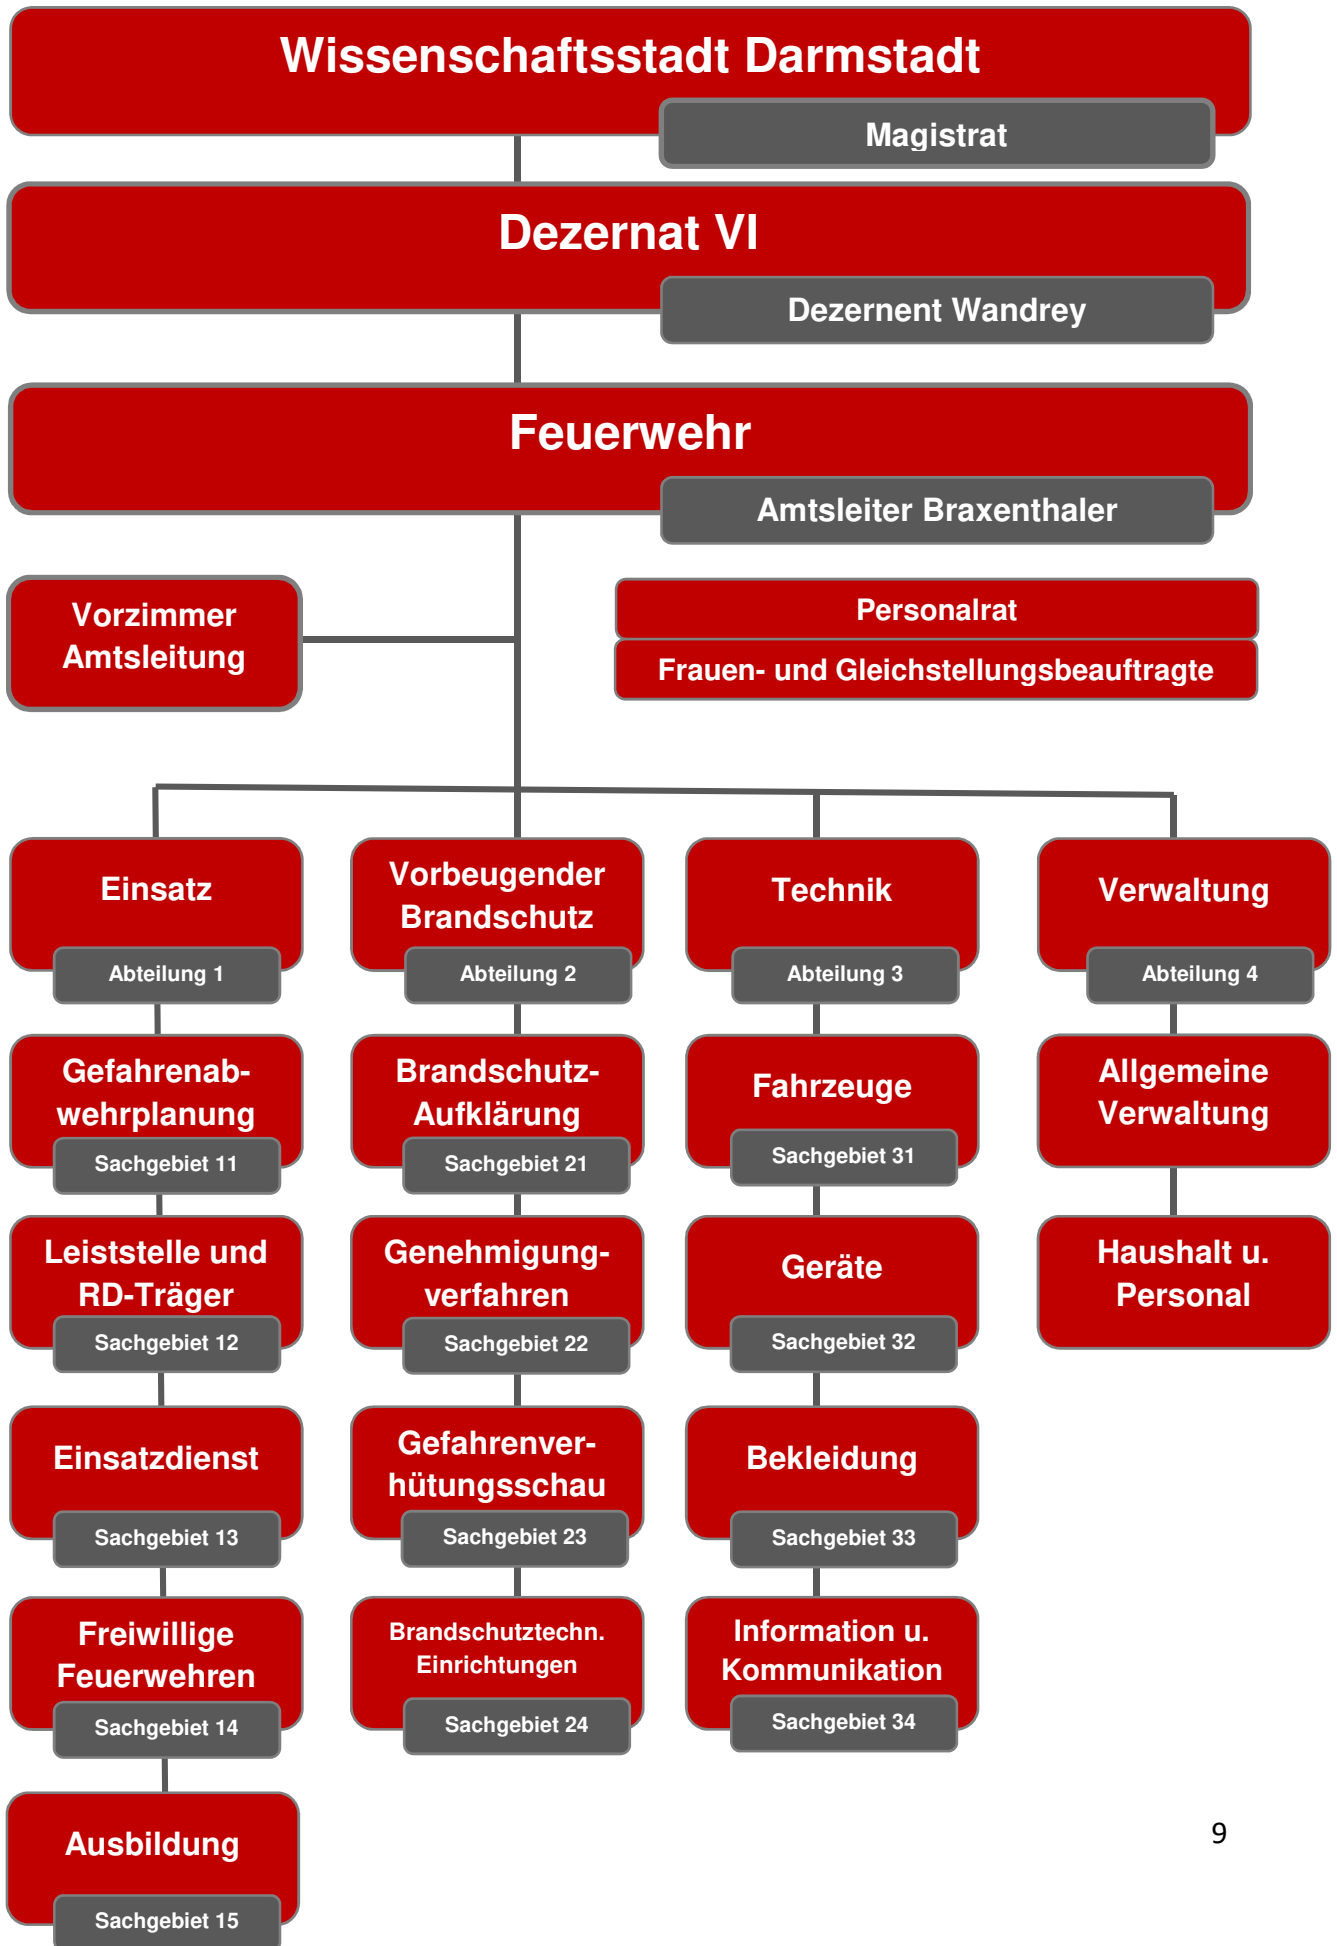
Wissenschaftsstadt Darmstadt
Magistrat

Dezernat VI
Dezernent Wandrey

Feuerwehr
Amtsleiter Braxenthaler

Vorzimmer Amtsleitung

Personalrat
Frauen- und Gleichstellungsbeauftragte

Einsatz
Abteilung 1

Gefahrenabwehrplanung
Sachgebiet 11

Leiststelle und RD-Träger
Sachgebiet 12

Einsatzdienst
Sachgebiet 13

Freiwillige Feuerwehren
Sachgebiet 14

Ausbildung
Sachgebiet 15

Vorbeugender Brandschutz
Abteilung 2

Brandschutz-Aufklärung
Sachgebiet 21

Genehmigungverfahren
Sachgebiet 22

Gefahrenverhütungsschau
Sachgebiet 23

Brandschutztechn. Einrichtungen
Sachgebiet 24

Technik
Abteilung 3

Fahrzeuge
Sachgebiet 31

Geräte
Sachgebiet 32

Bekleidung
Sachgebiet 33

Information u. Kommunikation
Sachgebiet 34

Verwaltung
Abteilung 4

Allgemeine Verwaltung

Haushalt u. Personal

9